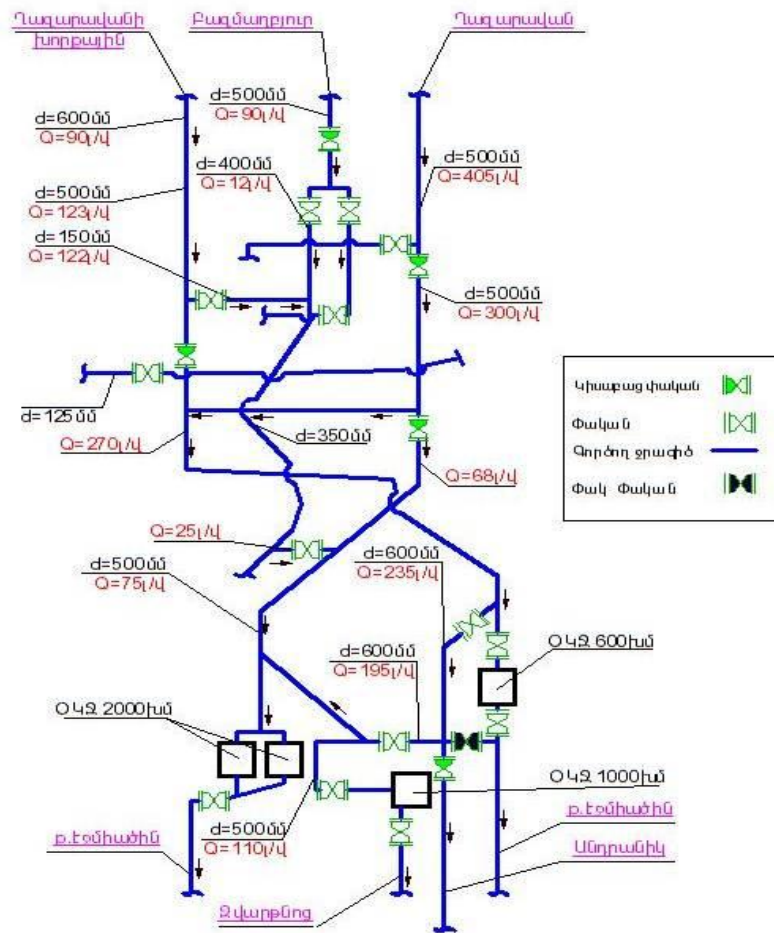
Ղազարավանի խորքային

Բազմաղբյուր

Ղազարավան

d=600մմ
Q=90լ/վ

d=500մմ
Q=90լ/վ

d=400մմ
Q=12լ/վ

d=500մմ
Q=405լ/վ

d=500մմ
Q=123լ/վ

d=150մմ
Q=122լ/վ

d=500մմ
Q=300լ/վ

Կիսաբաց փական

Փական

Գործող ջրագիծ

Փակ Փական

d=125մմ

Q=270լ/վ

d=350մմ

Q=68լ/վ

Q=25լ/վ

d=600մմ
Q=235լ/վ

d=500մմ
Q=75լ/վ

ՕԿՋ 600խմ

d=600մմ
Q=195լ/վ

ՕԿՋ 2000խմ

ՕԿՋ 1000խմ

p.Էջմիածին

p.Էջմիածին

d=500մմ
Q=110լ/վ

Անդրանիկ

Զվարթնոց